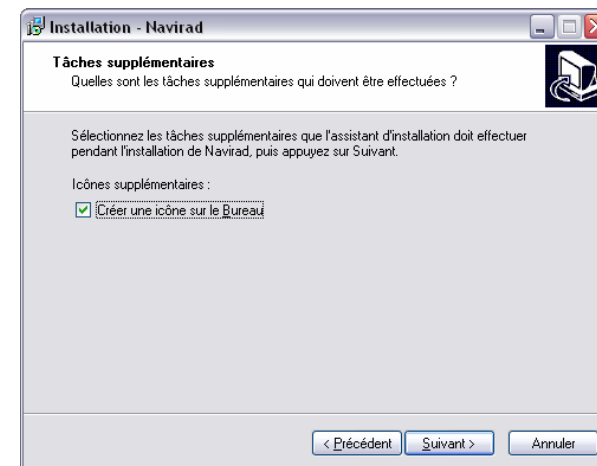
Installation - Navirad

Tâches supplémentaires
Quelles sont les tâches supplémentaires qui doivent être effectuées ?

Sélectionnez les tâches supplémentaires que l'assistant d'installation doit effectuer pendant l'installation de Navirad, puis appuyez sur Suivant.

Icônes supplémentaires :

Créer une icône sur le Bureau

< Précédent | Suivant > | Annuler